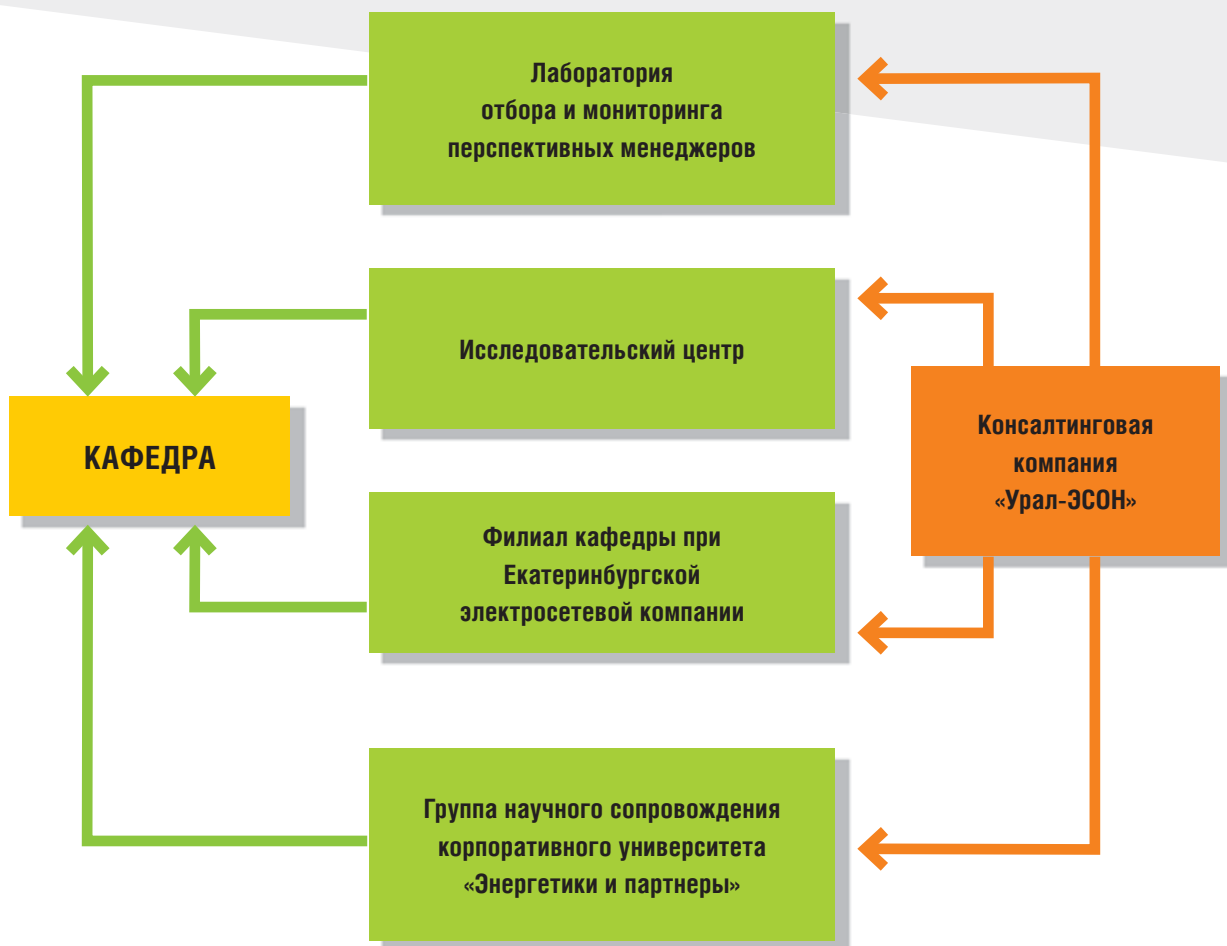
Лаборатория отбора и мониторинга перспективных менеджеров

Исследовательский центр

КАФЕДРА

Консалтинговая компания «Урал-ЭСОН»

Филиал кафедры при Екатеринбургской электросетевой компании

Группа научного сопровождения корпоративного университета «Энергетики и партнеры»